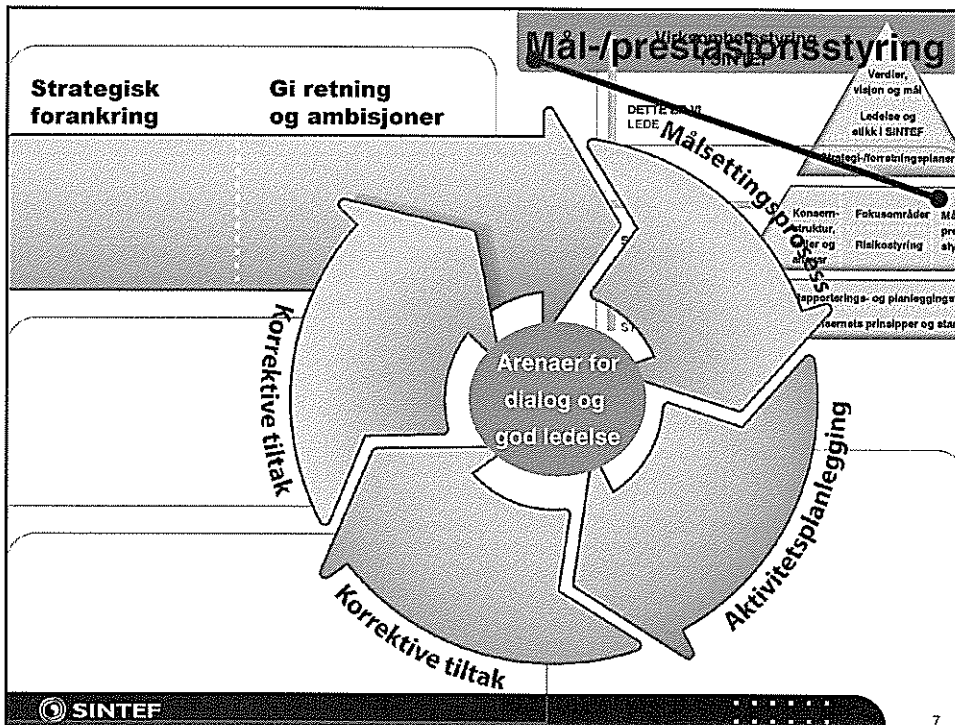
Mål-/prestasjonsstyring

Virksomhetsstyring i SINTEF

Strategisk forankring

Gi retning og ambisjoner

DETTE ER Å LEDE

Verdier, visjon og mål

Ledelse og etikk i SINTEF

Strategi-/forretningsplaner

Konsernstruktur, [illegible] og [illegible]

Fokusområder

Risikostyring

Må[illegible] pre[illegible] sty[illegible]

Rapporterings- og planleggings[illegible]

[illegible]sernets prinsipper og sta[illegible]

Målsettingsprosess

Korrektive tiltak

Arenaer for dialog og god ledelse

Aktivitetsplanlegging

Korrektive tiltak

SINTEF

7